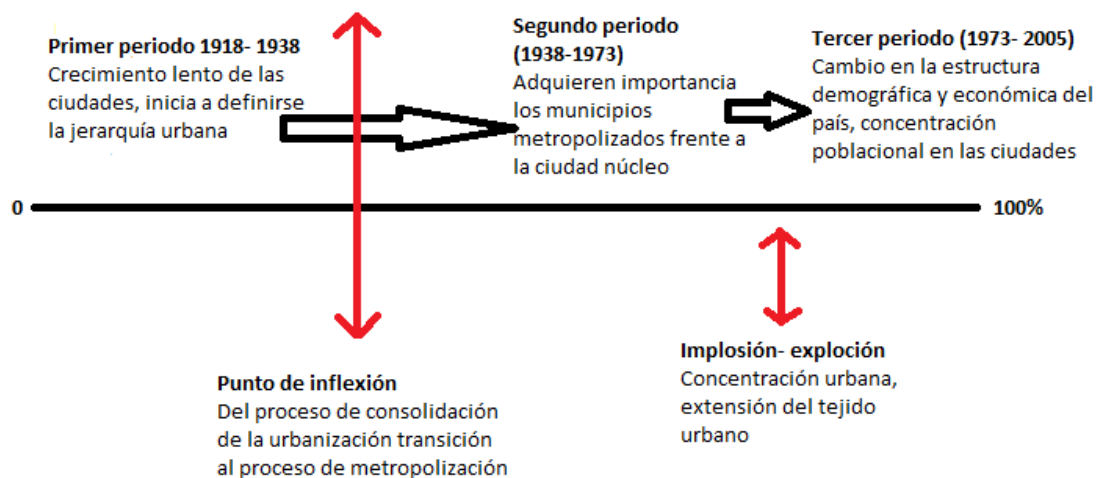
Primer periodo 1918- 1938
Crecimiento lento de las ciudades, inicia a definirse la jerarquía urbana

Segundo periodo (1938-1973)
Adquieren importancia los municipios metropolizados frente a la ciudad núcleo

Tercer periodo (1973- 2005)
Cambio en la estructura demográfica y económica del país, concentración poblacional en las ciudades

0

100%

Punto de inflexión
Del proceso de consolidación de la urbanización transición al proceso de metropolización

Implosión- explosión
Concentración urbana, extensión del tejido urbano